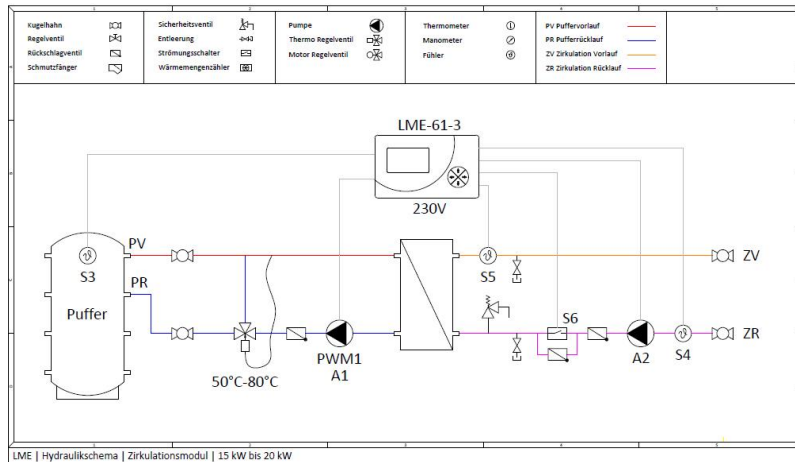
Kugelhahn
Regelventil
Rückschlagventil
Schmutzfänger

Sicherheitsventil
Entleerung
Strömungsschalter
Wärmemengenzähler

Pumpe
Thermo Regelventil
Motor Regelventil

Thermometer
Manometer
Fühler

PV Puffervorlauf
PR Pufferrücklauf
ZV Zirkulation Vorlauf
ZR Zirkulation Rücklauf

LME-61-3
230V

PV
S3
PR
Puffer
50°C-80°C
PWM1
A1
S5
ZV
S6
A2
S4
ZR

LME | Hydraulikschema | Zirkulationsmodul | 15 kW bis 20 kW